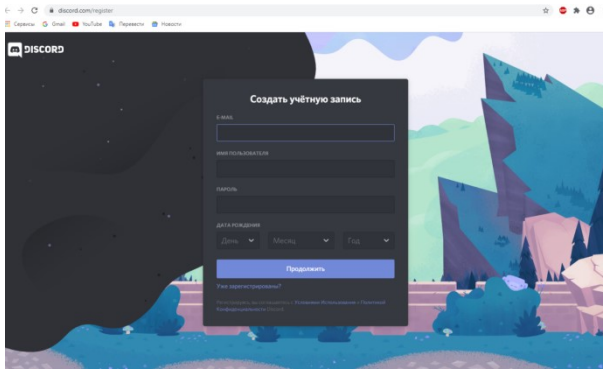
discord.com/register

Сервисы Gmail YouTube Перевести Новости

DISCORD

Создать учётную запись

E-MAIL

ИМЯ ПОЛЬЗОВАТЕЛЯ

ПАРОЛЬ

ДАТА РОЖДЕНИЯ

День Месяц Год

Продолжить

Уже зарегистрированы?

Регистрируясь, вы соглашаетесь с Условиями Использования и Политикой Конфиденциальности Discord.